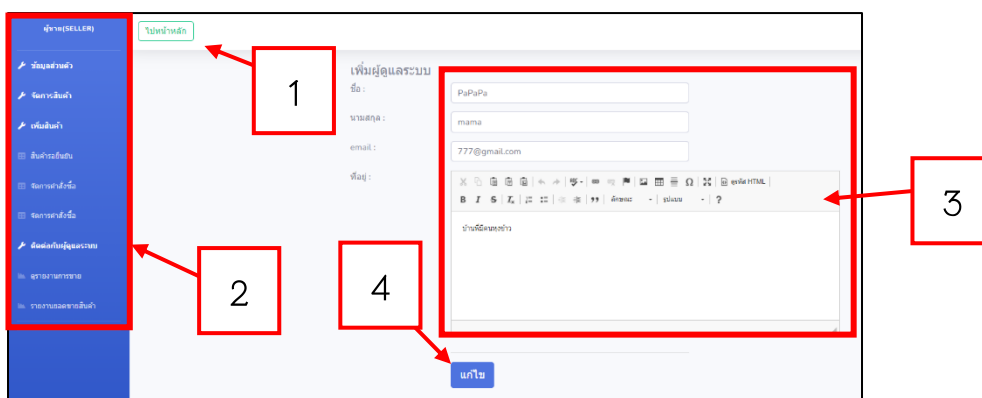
ผู้ขาย(SELLER)

ข้อมูลส่วนตัว

จัดการสินค้า

เพิ่มสินค้า

สินค้ารอยืนยัน

จัดการคำสั่งซื้อ

จัดการคำสั่งซื้อ

ติดต่อกับผู้ดูแลระบบ

ดูรายงานการขาย

รายงานยอดขายสินค้า

ไปหน้าหลัก

1

เพิ่มผู้ดูแลระบบ

ชื่อ :

PaPaPa

นามสกุล :

mama

email :

777@gmail.com

ที่อยู่ :

ดูรหัส HTML

B I S $I_x$ ตัวอักษร รูปแบบ ?

บ้านที่ติดทะเบียน

2

3

4

แก้ไข